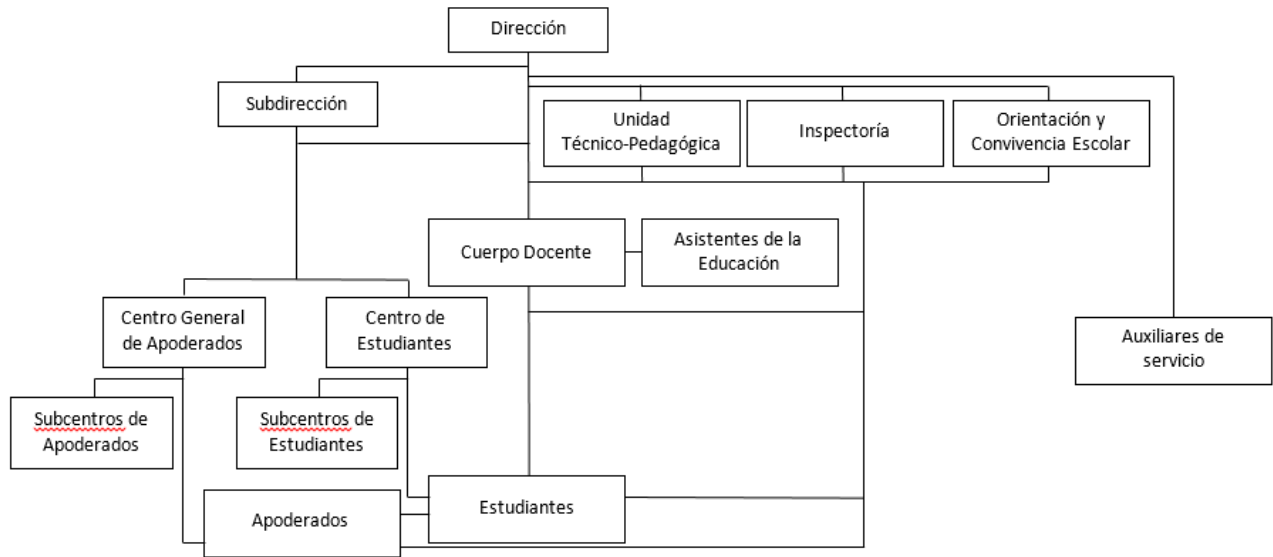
Dirección

Subdirección

Unidad Técnico-Pedagógica

Inspectoría

Orientación y Convivencia Escolar

Cuerpo Docente

Asistentes de la Educación

Centro General de Apoderados

Centro de Estudiantes

Auxiliares de servicio

Subcentros de Apoderados

Subcentros de Estudiantes

Estudiantes

Apoderados